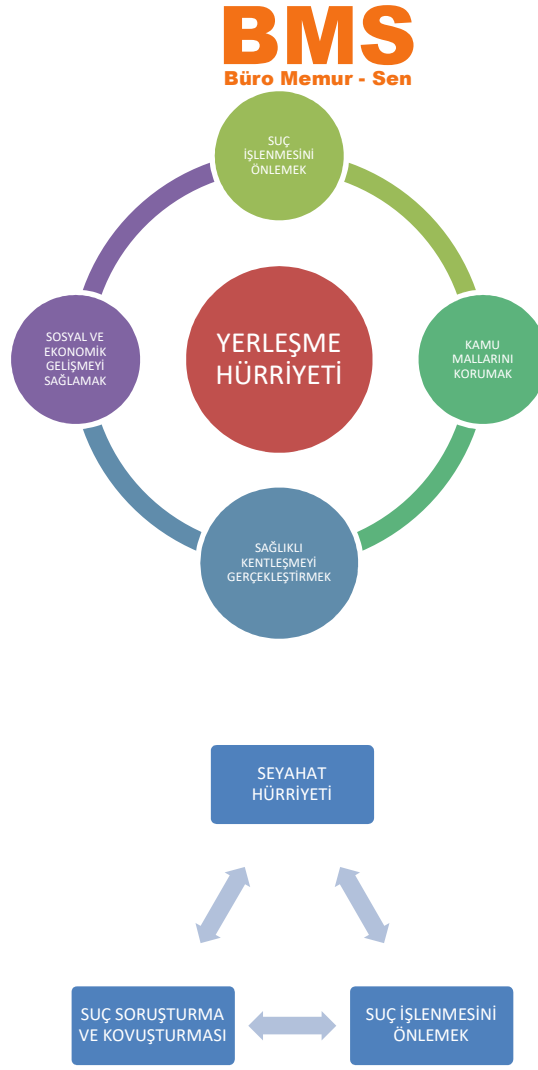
BMS
Büro Memur - Sen

SUÇ İŞLENMESİNİ ÖNLEMEK

KAMU MALLARINI KORUMAK

SAĞLIKLI KENTLEŞMEYİ GERÇEKLEŞTİRMEK

SOSYAL VE EKONOMİK GELİŞMEYİ SAĞLAMAK

YERLEŞME HÜRRİYETİ

SEYAHAT HÜRRİYETİ

SUÇ SORUŞTURMA VE KOVUŞTURMASI

SUÇ İŞLENMESİNİ ÖNLEMEK